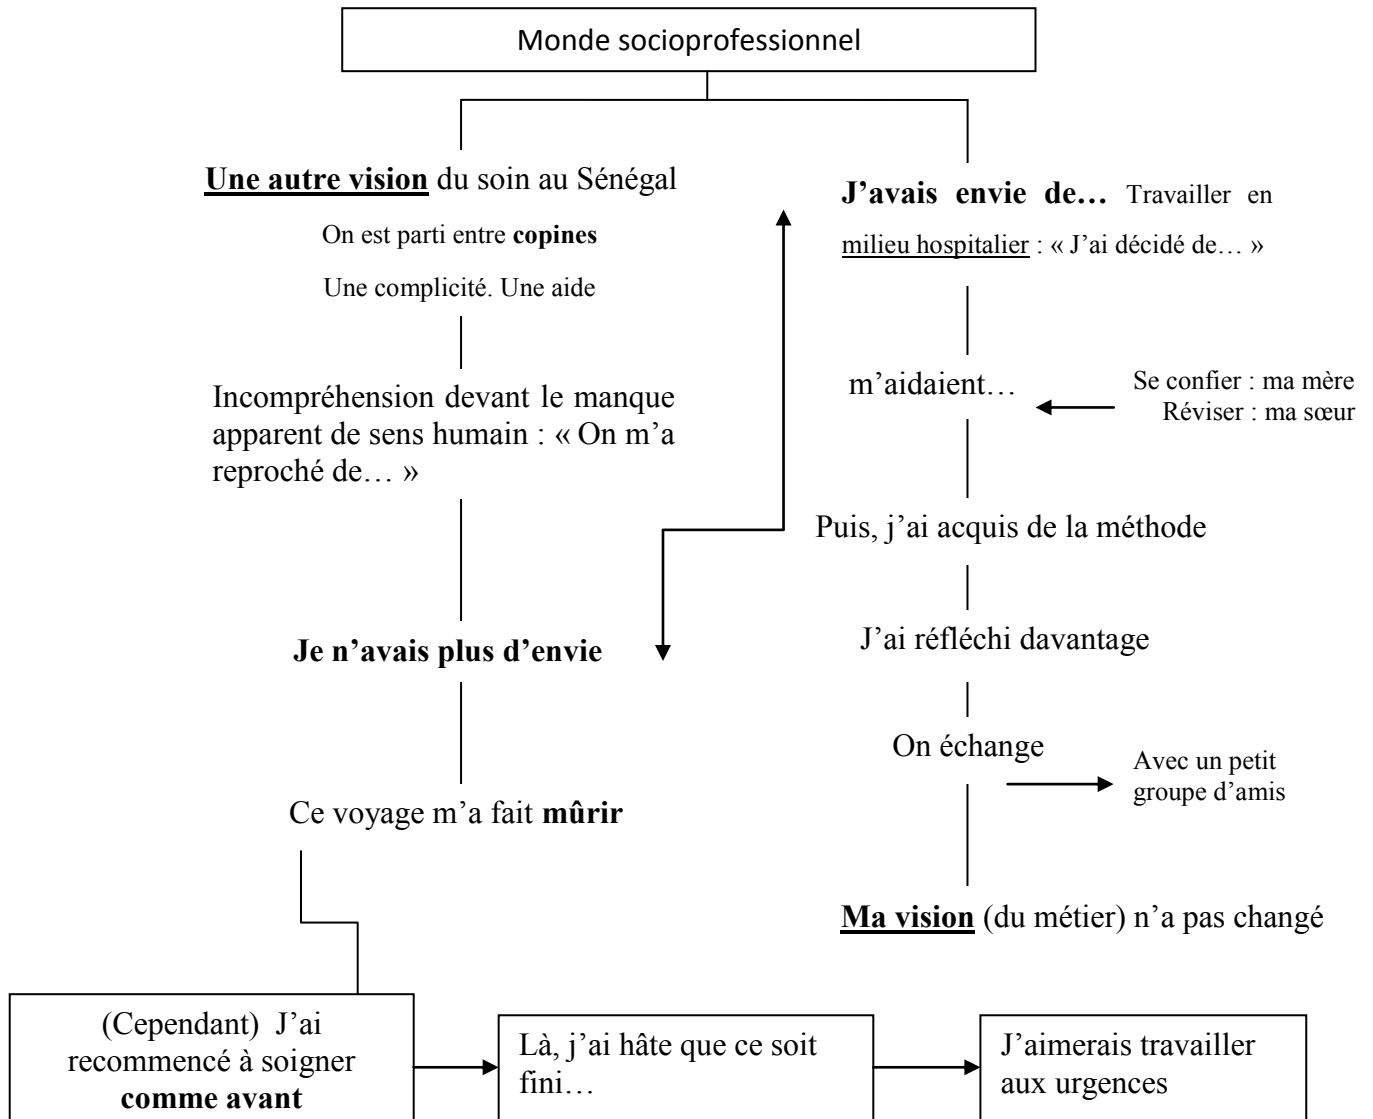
Monde socioprofessionnel

Une autre vision du soin au Sénégal

On est parti entre copines

Une complicité. Une aide

Incompréhension devant le manque apparent de sens humain : « On m'a reproché de… »

Je n'avais plus d'envie

Ce voyage m'a fait mûrir

J'avais envie de… Travailler en milieu hospitalier : « J'ai décidé de… »

m'aidaient…

Se confier : ma mère
Réviser : ma sœur

Puis, j'ai acquis de la méthode

J'ai réfléchi davantage

On échange

Avec un petit groupe d'amis

Ma vision (du métier) n'a pas changé

(Cependant) J'ai recommencé à soigner comme avant

Là, j'ai hâte que ce soit fini…

J'aimerais travailler aux urgences